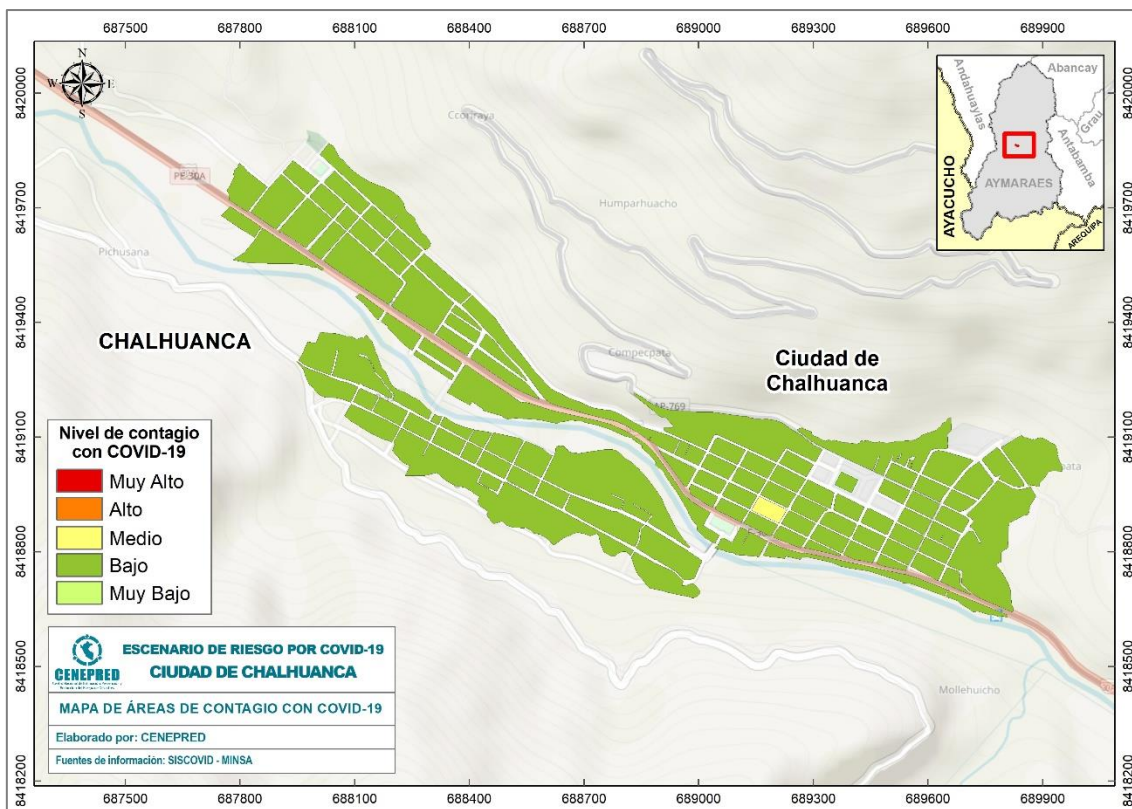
687500 687800 688100 688400 688700 689000 689300 689600 689900

8420000
8419700
8419400
8419100
8418800
8418500
8418200

N
W E
S

PE-30A
Ccorraya
Humparhuacho
Pichusana
Compecpata
AP-769
Mollehuicho
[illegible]pata

CHALHUANCA

Ciudad de Chalhuanca

Abancay
Andahuaylas
Grau
Antabamba
AYACUCHO
AYMARAES
AREQUIPA

Nivel de contagio con COVID-19
Muy Alto
Alto
Medio
Bajo
Muy Bajo

CENEPRED
ESCENARIO DE RIESGO POR COVID-19
CIUDAD DE CHALHUANCA

MAPA DE ÁREAS DE CONTAGIO CON COVID-19

Elaborado por: CENEPRED

Fuentes de información: SISCOVID - MINSA

687500 687800 688100 688400 688700 689000 689300 689600 689900

8420000
8419700
8419400
8419100
8418800
8418500
8418200